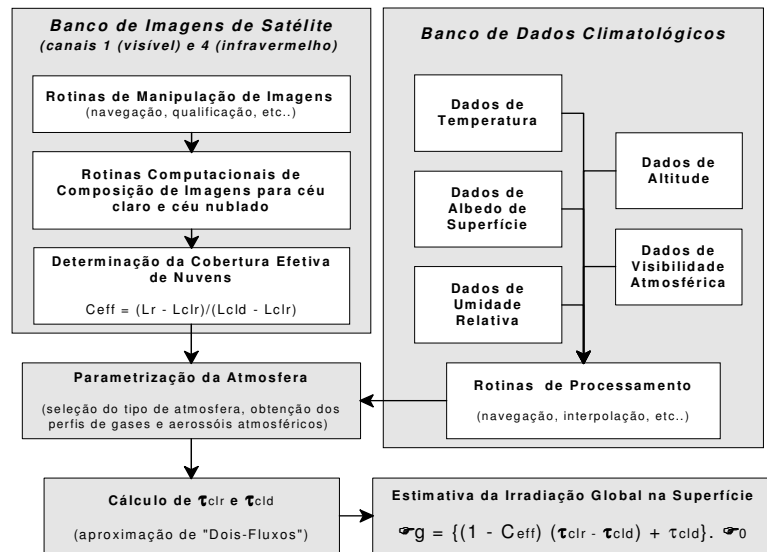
Banco de Imagens de Satélite
(canais 1 (visível) e 4 (infravermelho)

Rotinas de Manipulação de Imagens
(navegação, qualificação, etc..)

Rotinas Computacionais de Composição de Imagens para céu claro e céu nublado

Determinação da Cobertura Efetiva de Nuvens

Ceff = (Lr - Lclr)/(Lcld - Lclr)

Banco de Dados Climatológicos

Dados de Temperatura

Dados de Albedo de Superfície

Dados de Umidade Relativa

Dados de Altitude

Dados de Visibilidade Atmosférica

Rotinas de Processamento

(navegação, interpolação, etc..)

Parametrização da Atmosfera

(seleção do tipo de atmosfera, obtenção dos perfis de gases e aerossóis atmosféricos)

Cálculo de $\tau_{clr}$ e $\tau_{cld}$

(aproximação de "Dois-Fluxos")

Estimativa da Irradiação Global na Superfície

☞g = {(1 - Ceff) ($\tau_{clr}$ - $\tau_{cld}$) + $\tau_{cld}$}. ☞0